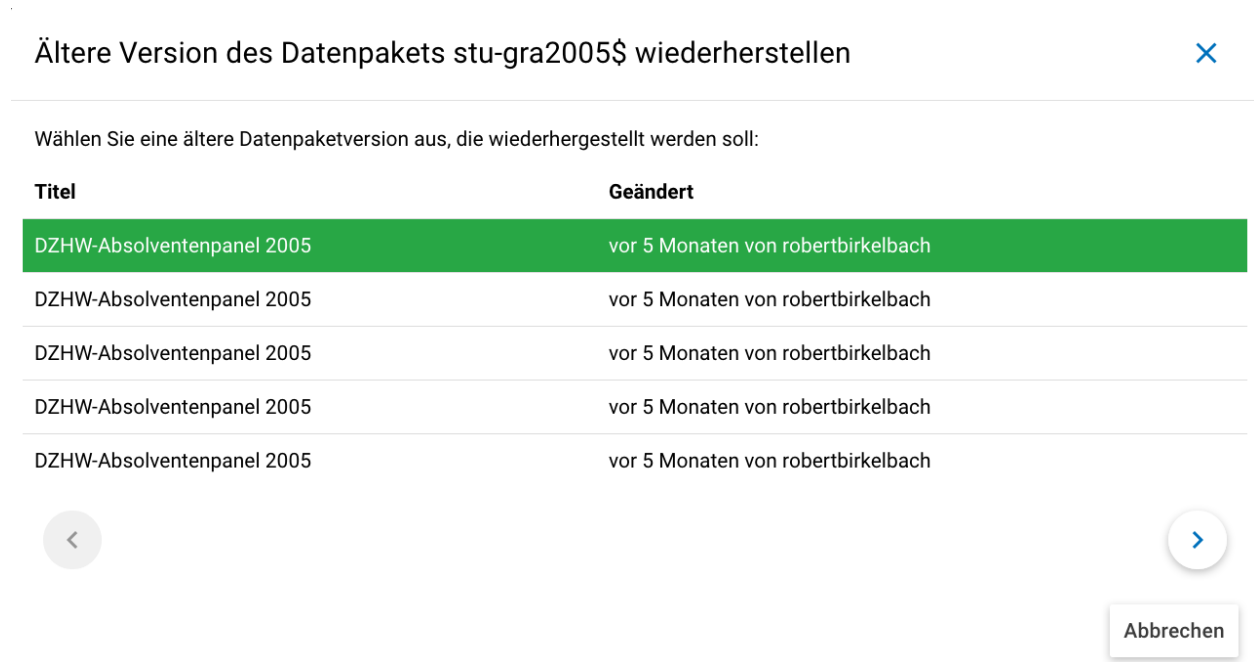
Ältere Version des Datenpakets stu-gra2005$ wiederherstellen

Wählen Sie eine ältere Datenpaketversion aus, die wiederhergestellt werden soll:

| Titel | Geändert |
|---|---|
| DZHW-Absolventenpanel 2005 | vor 5 Monaten von robertbirkelbach |
| DZHW-Absolventenpanel 2005 | vor 5 Monaten von robertbirkelbach |
| DZHW-Absolventenpanel 2005 | vor 5 Monaten von robertbirkelbach |
| DZHW-Absolventenpanel 2005 | vor 5 Monaten von robertbirkelbach |
| DZHW-Absolventenpanel 2005 | vor 5 Monaten von robertbirkelbach |

Abbrechen